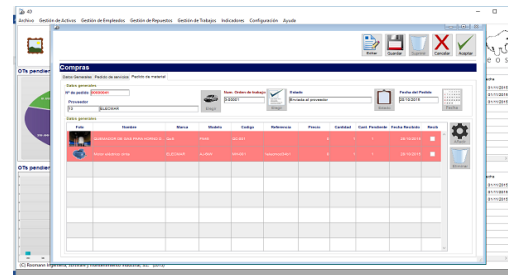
Archivo Gestión de Activos Gestión de Empleados Gestión de Repuestos Gestión de Trabajos Indicadores Configuración Ayuda

OTs pendien

OTs pendien

Notas Guardar Suprimir Cancelar Aceptar

Compras

Datos Generales Pedido de servicios Pedido de material

Datos generales

Nº de pedido 00000001

Proveedor

ELEDIAAX

Elegir

Num. Orden de trabajo

Elegir

Estado

Enviado al proveedor

Imprimir

Fecha del Pedido

28/10/2015

Datos generales

| Foto | Nombre | Marca | Modelo | Codigo | Referencia | Precio | Cantidad | Cant. Pendiente | Fecha Recibido | Recib |
|---|---|---|---|---|---|---|---|---|---|---|
| | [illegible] | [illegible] | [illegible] | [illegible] | | | 1 | 1 | 28/10/2015 | |
| | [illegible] | ELEDIAAX | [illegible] | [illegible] | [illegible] | | 1 | 1 | 28/10/2015 | |

Añadir

Eliminar

(C) Reomare Ingeniería, Diseño y Mantenimiento Industrial, S.L. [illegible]